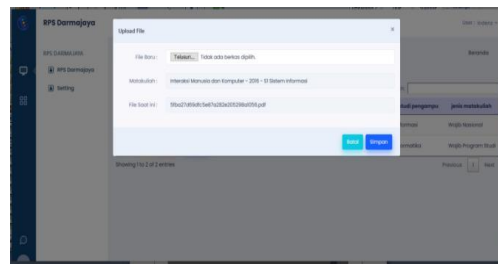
RPS Darmajaya

RPS DARMAJAYA

RPS Darmajaya

Setting

Upload File

×

File Baru : Telusuri... Tidak ada berkas dipilih.

Matakuliah : Interaksi Manusia dan Komputer - 2016 - S1 Sistem Informasi

File Saat ini : 5fba27d69c8c5e87a282a205298a0056.pdf

Batal Simpan

Showing 1 to 2 of 2 entries

Beranda

Studi pengampu

Jenis matakuliah

Wajib Nasional

Wajib Program Studi

Previous 1 Next